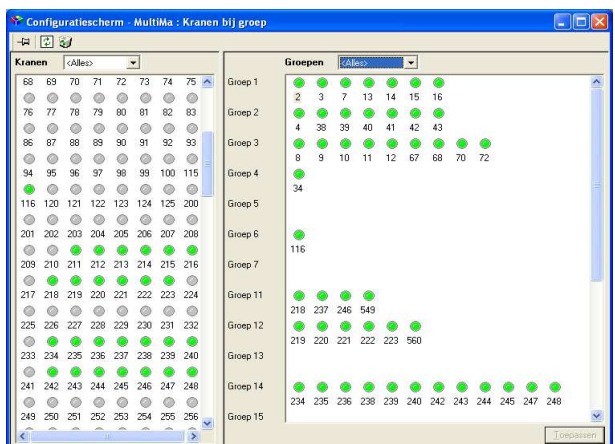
Configuratiescherm - MultiMa : Kranen bij groep

Kranen <Alles>

| 68 | 69 | 70 | 71 | 72 | 73 | 74 | 75 |
|---|---|---|---|---|---|---|---|
| 76 | 77 | 78 | 79 | 80 | 81 | 82 | 83 |
| 86 | 87 | 88 | 89 | 90 | 91 | 92 | 93 |
| 94 | 95 | 96 | 97 | 98 | 99 | 100 | 115 |
| 116 | 120 | 121 | 122 | 123 | 124 | 125 | 200 |
| 201 | 202 | 203 | 204 | 205 | 206 | 207 | 208 |
| 209 | 210 | 211 | 212 | 213 | 214 | 215 | 216 |
| 217 | 218 | 219 | 220 | 221 | 222 | 223 | 224 |
| 225 | 226 | 227 | 228 | 229 | 230 | 231 | 232 |
| 233 | 234 | 235 | 236 | 237 | 238 | 239 | 240 |
| 241 | 242 | 243 | 244 | 245 | 246 | 247 | 248 |
| 249 | 250 | 251 | 252 | 253 | 254 | 255 | 256 |

Groepen <Alles>

Groep 1: 2 3 7 13 14 15 16
Groep 2: 4 38 39 40 41 42 43
Groep 3: 8 9 10 11 12 67 68 70 72
Groep 4: 34
Groep 5
Groep 6: 116
Groep 7
Groep 11: 218 237 246 549
Groep 12: 219 220 221 222 223 560
Groep 13
Groep 14: 234 235 236 238 239 240 242 243 244 245 247 248
Groep 15

Toepassen